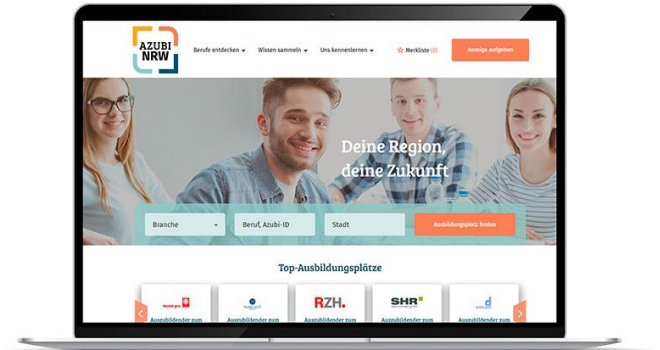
AZUBI NRW

Berufe entdecken Wissen sammeln Uns kennenlernen Merkliste (0) Anzeige aufgeben

Deine Region, deine Zukunft

Branche
Beruf, Azubi-ID
Stadt
Ausbildungsplatz finden

Top-Ausbildungsplätze

RZH.
SHR

Ausbildender zum
Ausbildender zum
Ausbildender zum
Ausbildender zum
Ausbildender zum